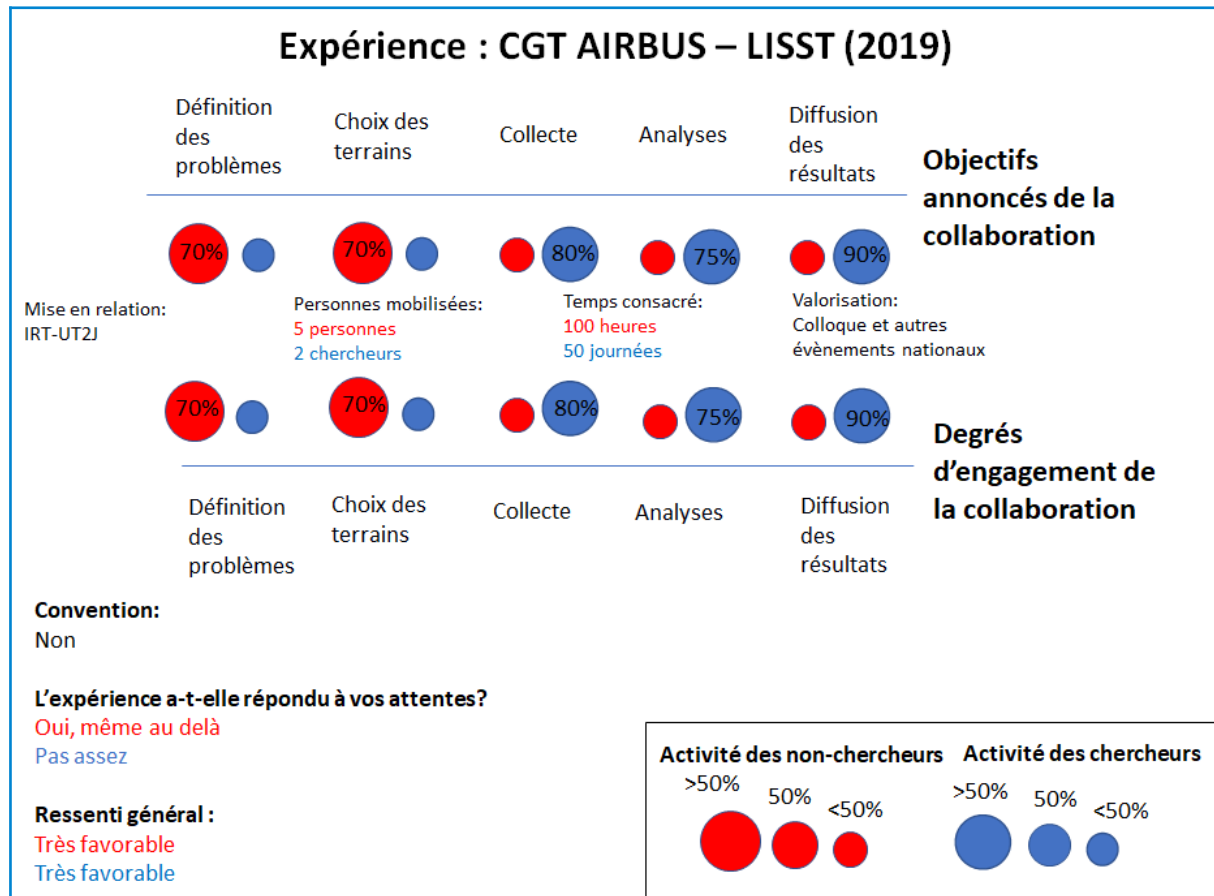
Expérience : CGT AIRBUS – LISST (2019)

Définition des problèmes

Choix des terrains

Collecte

Analyses

Diffusion des résultats

Objectifs annoncés de la collaboration

70%

70%

80%

75%

90%

Mise en relation:
IRT-UT2J

Personnes mobilisées:
5 personnes
2 chercheurs

Temps consacré:
100 heures
50 journées

Valorisation:
Colloque et autres évènements nationaux

70%

70%

80%

75%

90%

Degrés d'engagement de la collaboration

Définition des problèmes

Choix des terrains

Collecte

Analyses

Diffusion des résultats

Convention:
Non

L'expérience a-t-elle répondu à vos attentes?
Oui, même au delà
Pas assez

Ressenti général :
Très favorable
Très favorable

Activité des non-chercheurs
>50%
50%
<50%

Activité des chercheurs
>50%
50%
<50%